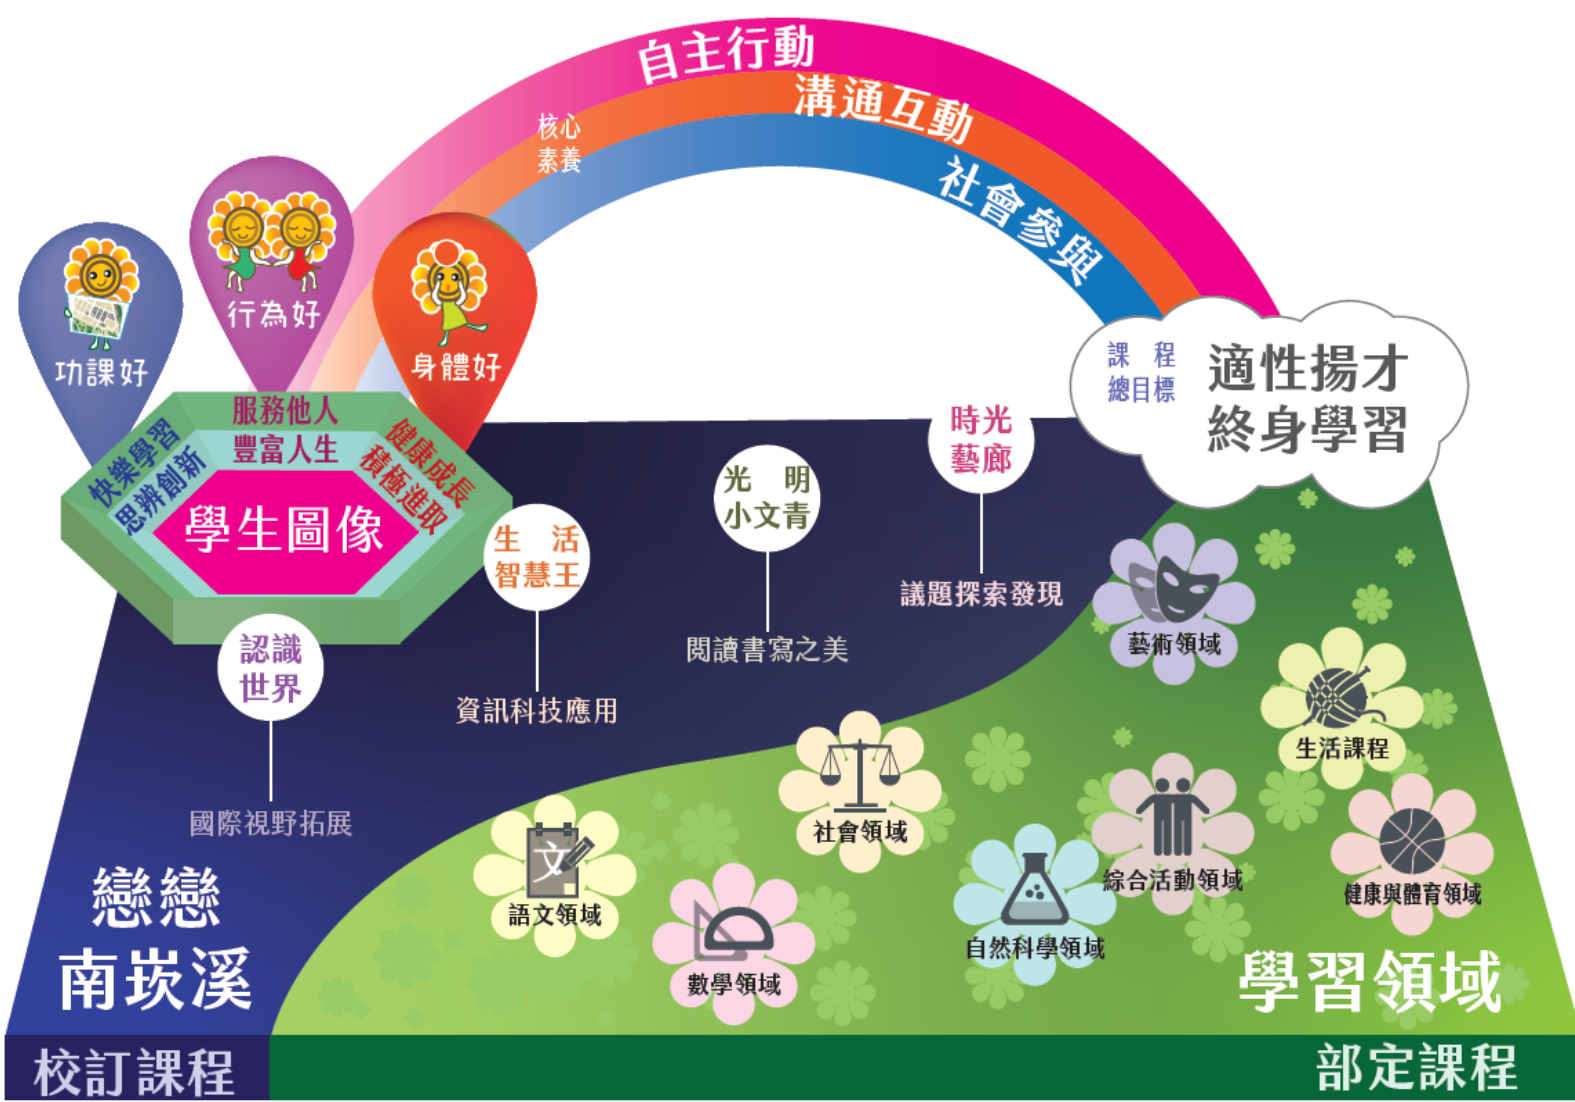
自主行動
溝通互動
社會參與
核心
素養

功課好
行為好
身體好

課程
總目標
適性揚才
終身學習

服務他人
豐富人生
快樂學習
思辨創新
健康成長
積極進取
學生圖像

時光
藝廊
議題探索發現

光明
小文青
閱讀書寫之美

生活
智慧王
資訊科技應用

認識
世界
國際視野拓展

藝術領域
生活課程
社會領域
綜合活動領域
健康與體育領域
語文領域
自然科學領域
數學領域

戀戀
南崁溪
學習領域

校訂課程
部定課程